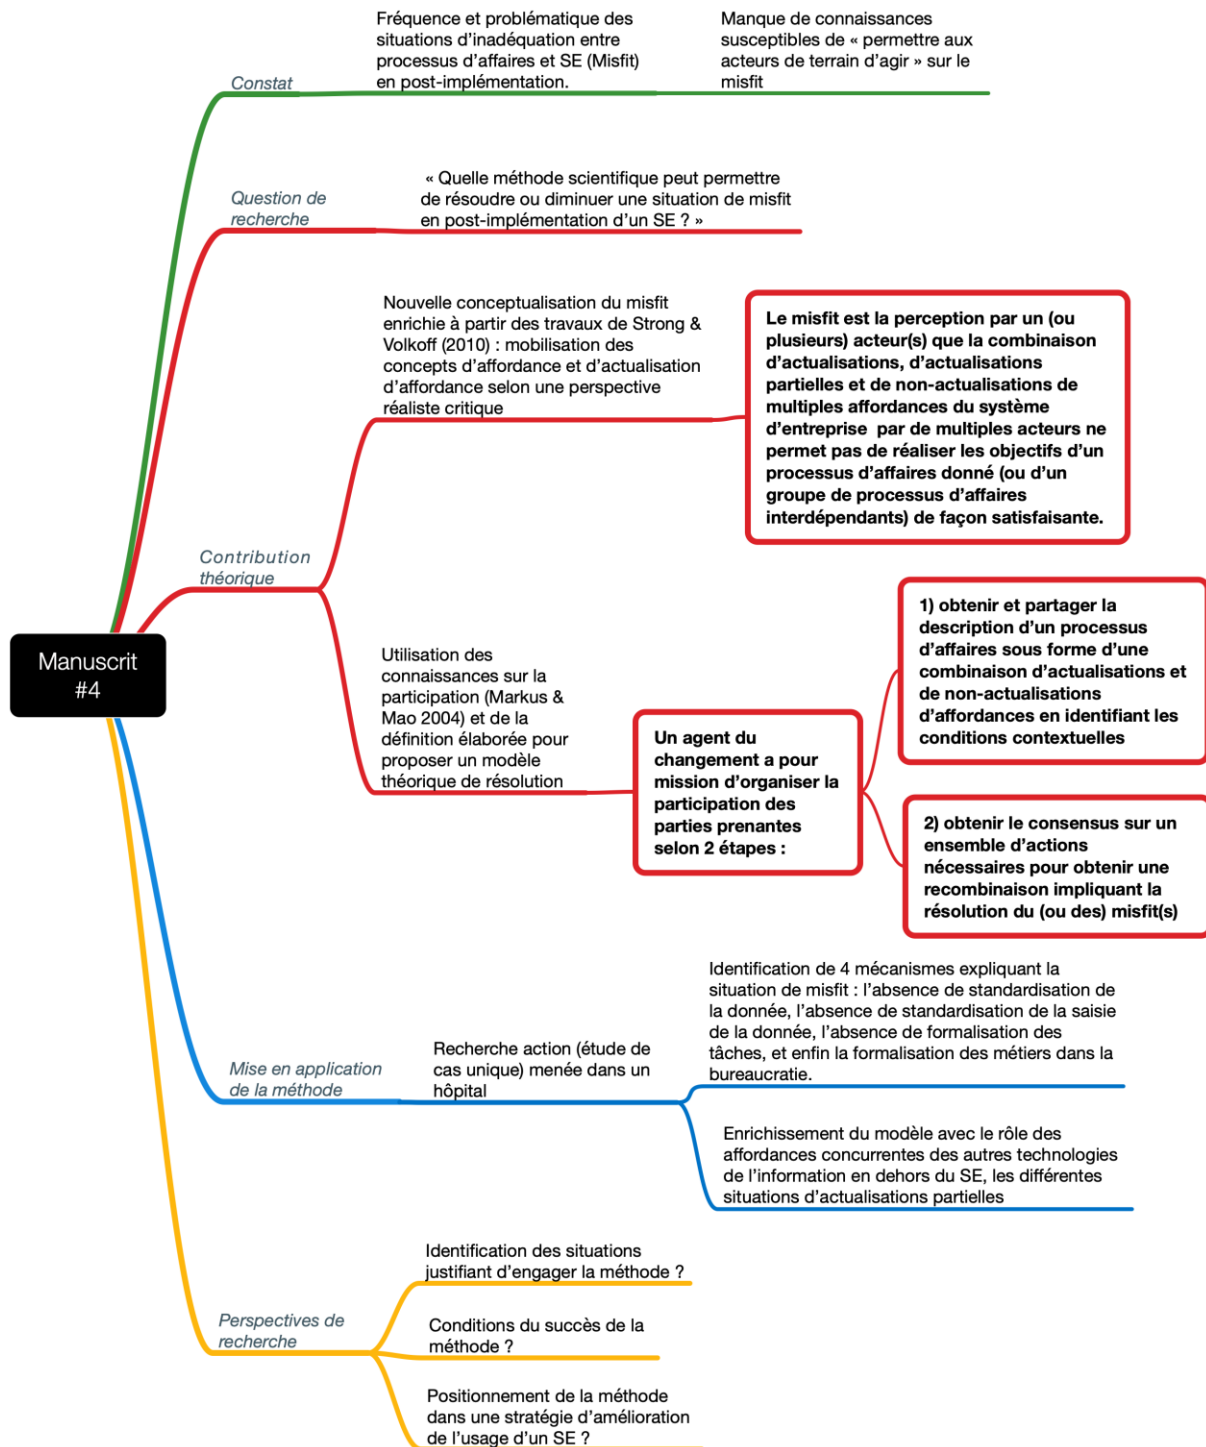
Manuscrit #4

Constat

Fréquence et problématique des situations d'inadéquation entre processus d'affaires et SE (Misfit) en post-implémentation.

Manque de connaissances susceptibles de « permettre aux acteurs de terrain d'agir » sur le misfit

Question de recherche

« Quelle méthode scientifique peut permettre de résoudre ou diminuer une situation de misfit en post-implémentation d'un SE ? »

Contribution théorique

Nouvelle conceptualisation du misfit enrichie à partir des travaux de Strong & Volkoff (2010) : mobilisation des concepts d'affordance et d'actualisation d'affordance selon une perspective réaliste critique

Le misfit est la perception par un (ou plusieurs) acteur(s) que la combinaison d'actualisations, d'actualisations partielles et de non-actualisations de multiples affordances du système d'entreprise par de multiples acteurs ne permet pas de réaliser les objectifs d'un processus d'affaires donné (ou d'un groupe de processus d'affaires interdépendants) de façon satisfaisante.

Utilisation des connaissances sur la participation (Markus & Mao 2004) et de la définition élaborée pour proposer un modèle théorique de résolution

Un agent du changement a pour mission d'organiser la participation des parties prenantes selon 2 étapes :

1) obtenir et partager la description d'un processus d'affaires sous forme d'une combinaison d'actualisations et de non-actualisations d'affordances en identifiant les conditions contextuelles

2) obtenir le consensus sur un ensemble d'actions nécessaires pour obtenir une recombinaison impliquant la résolution du (ou des) misfit(s)

Mise en application de la méthode

Recherche action (étude de cas unique) menée dans un hôpital

Identification de 4 mécanismes expliquant la situation de misfit : l'absence de standardisation de la donnée, l'absence de standardisation de la saisie de la donnée, l'absence de formalisation des tâches, et enfin la formalisation des métiers dans la bureaucratie.

Enrichissement du modèle avec le rôle des affordances concurrentes des autres technologies de l'information en dehors du SE, les différentes situations d'actualisations partielles

Perspectives de recherche

Identification des situations justifiant d'engager la méthode ?

Conditions du succès de la méthode ?

Positionnement de la méthode dans une stratégie d'amélioration de l'usage d'un SE ?